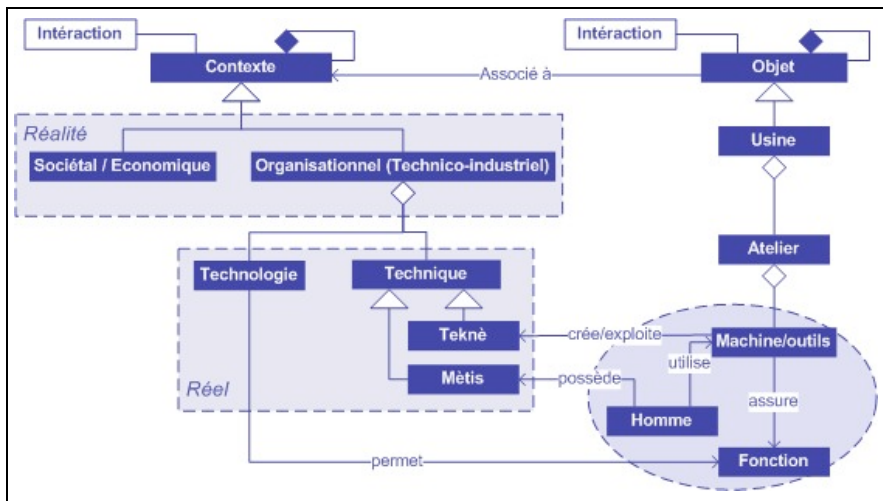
Intéraction

Contexte

Associé à

Intéraction

Objet

Réalité

Sociétal / Economique

Organisationnel (Technico-industriel)

Usine

Atelier

Technologie

Technique

Teknè

crée/exploite

Machine/outils

utilise

Mètis

possède

assure

Réel

Homme

permet

Fonction